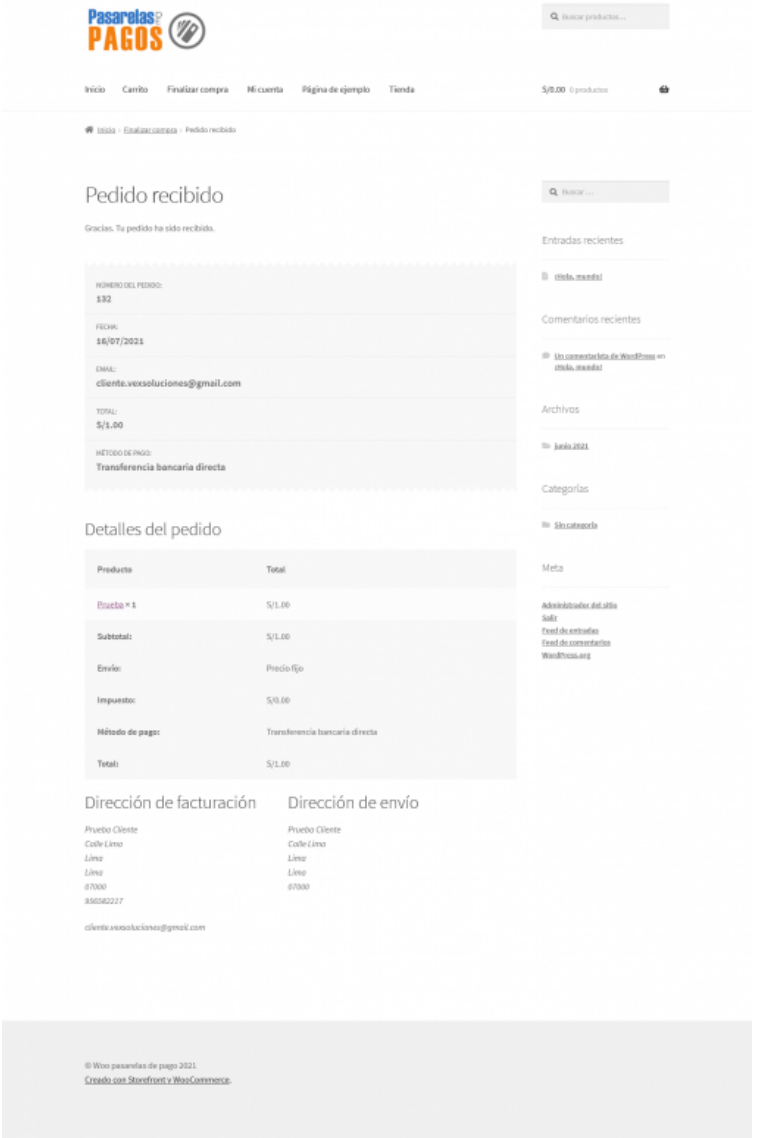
Pasarelas de PAGOS

Buscar productos...

Inicio Carrito Finalizar compra Mi cuenta Página de ejemplo Tienda

S/0.00 0 productos

Inicio › Finalizar compra › Pedido recibido

Pedido recibido

Gracias. Tu pedido ha sido recibido.

NÚMERO DEL PEDIDO:
132

FECHA:
16/07/2021

EMAIL:
cliente.vexsoluciones@gmail.com

TOTAL:
S/1.00

MÉTODO DE PAGO:
Transferencia bancaria directa

Detalles del pedido

| Producto | Total |
|---|---|
| Prueba × 1 | S/1.00 |
| Subtotal: | S/1.00 |
| Envío: | Precio fijo |
| Impuesto: | S/0.00 |
| Método de pago: | Transferencia bancaria directa |
| Total: | S/1.00 |

Dirección de facturación

Prueba Cliente
Calle Lima
Lima
Lima
07000
956582217

cliente.vexsoluciones@gmail.com

Dirección de envío

Prueba Cliente
Calle Lima
Lima
Lima
07000

Buscar ...

Entradas recientes

¡Hola, mundo!

Comentarios recientes

Un comentarista de WordPress en ¡Hola, mundo!

Archivos

junio 2021

Categorías

Sin categoría

Meta

Administrador del sitio
Salir
Feed de entradas
Feed de comentarios
WordPress.org

© Woo pasarelas de pago 2021
Creado con Storefront y WooCommerce.